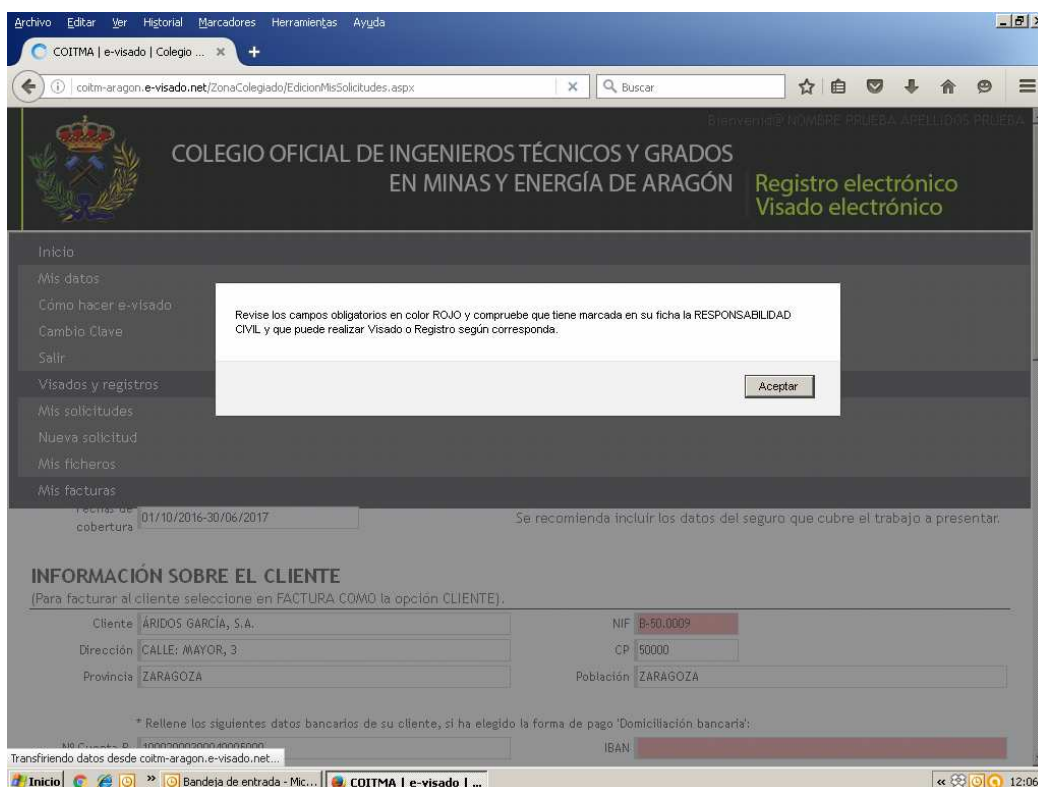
Archivo Editar Ver Historial Marcadores Herramientas Ayuda

COITMA | e-visado | Colegio ...

coitm-aragon.e-visado.net/ZonaColegiado/EdicionMisSolicitudes.aspx

Buscar

Bienvenid@ NOMBRE PRUEBA APELLIDOS PRUEBA

COLEGIO OFICIAL DE INGENIEROS TÉCNICOS Y GRADOS EN MINAS Y ENERGÍA DE ARAGÓN

Registro electrónico
Visado electrónico

Inicio
Mis datos
Cómo hacer e-visado
Cambio Clave
Salir
Visados y registros
Mis solicitudes
Nueva solicitud
Mis ficheros
Mis facturas

Revise los campos obligatorios en color ROJO y compruebe que tiene marcada en su ficha la RESPONSABILIDAD CIVIL y que puede realizar Visado o Registro según corresponda.

Aceptar

Fechas de cobertura 01/10/2016-30/06/2017

Se recomienda incluir los datos del seguro que cubre el trabajo a presentar.

INFORMACIÓN SOBRE EL CLIENTE
(Para facturar al cliente seleccione en FACTURA COMO la opción CLIENTE).

| | | | |
|---|---|---|---|
| Cliente | ÁRIDOS GARCÍA, S.A. | NIF | B-50.0009 |
| Dirección | CALLE: MAYOR, 3 | CP | 50000 |
| Provincia | ZARAGOZA | Población | ZARAGOZA |

* Rellene los siguientes datos bancarios de su cliente, si ha elegido la forma de pago 'Domiciliación bancaria':

Nº Cuenta B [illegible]

IBAN

Transfiriendo datos desde coitm-aragon.e-visado.net...

Inicio

Bandeja de entrada - Mic...

COITMA | e-visado | ...

12:06